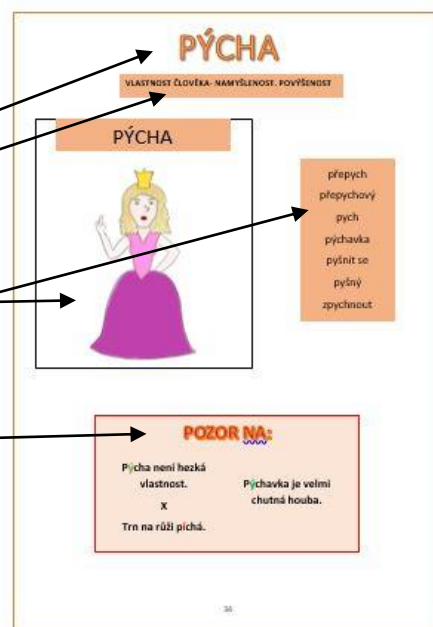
PÝCHA

VLASTNOST ČLOVĚKA- NAMYŠLENOST, POVÝŠENOST

PÝCHA

přepych
přepychový
pych
pýchavka
pyšnit se
pyšný
zpychnout

POZOR NA:

Pýcha není hezká vlastnost.
x
Trn na růži píchá.

Pýchavka je velmi chutná houba.

36